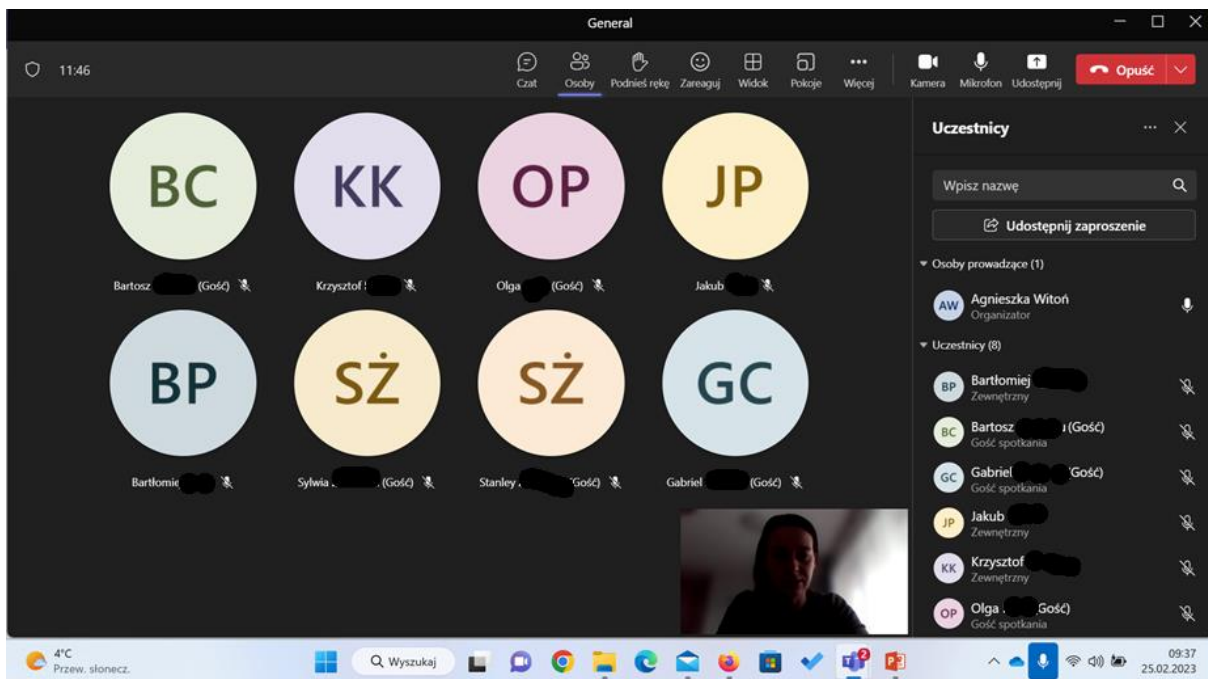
General

11:46

Czat Osoby Podnieś rękę Zareaguj Widok Pokoje Więcej Kamera Mikrofon Udostępnij Opuść

BC
Bartosz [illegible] (Gość)

KK
Krzysztof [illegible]

OP
Olga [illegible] (Gość)

JP
Jakub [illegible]

BP
Bartłomie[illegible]

SŻ
Sylwia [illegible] (Gość)

SŻ
Stanley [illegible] (Gość)

GC
Gabriel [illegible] (Gość)

Uczestnicy

Wpisz nazwę

Udostępnij zaproszenie

Osoby prowadzące (1)

AW Agnieszka Witoń
Organizator

Uczestnicy (8)

BP Bartłomiej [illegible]
Zewnętrzny

BC Bartosz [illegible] (Gość)
Gość spotkania

GC Gabriel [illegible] (Gość)
Gość spotkania

JP Jakub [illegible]
Zewnętrzny

KK Krzysztof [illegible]
Zewnętrzny

OP Olga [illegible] Gość)
Gość spotkania

4°C
Przew. słonecz.

Wyszukaj

09:37
25.02.2023